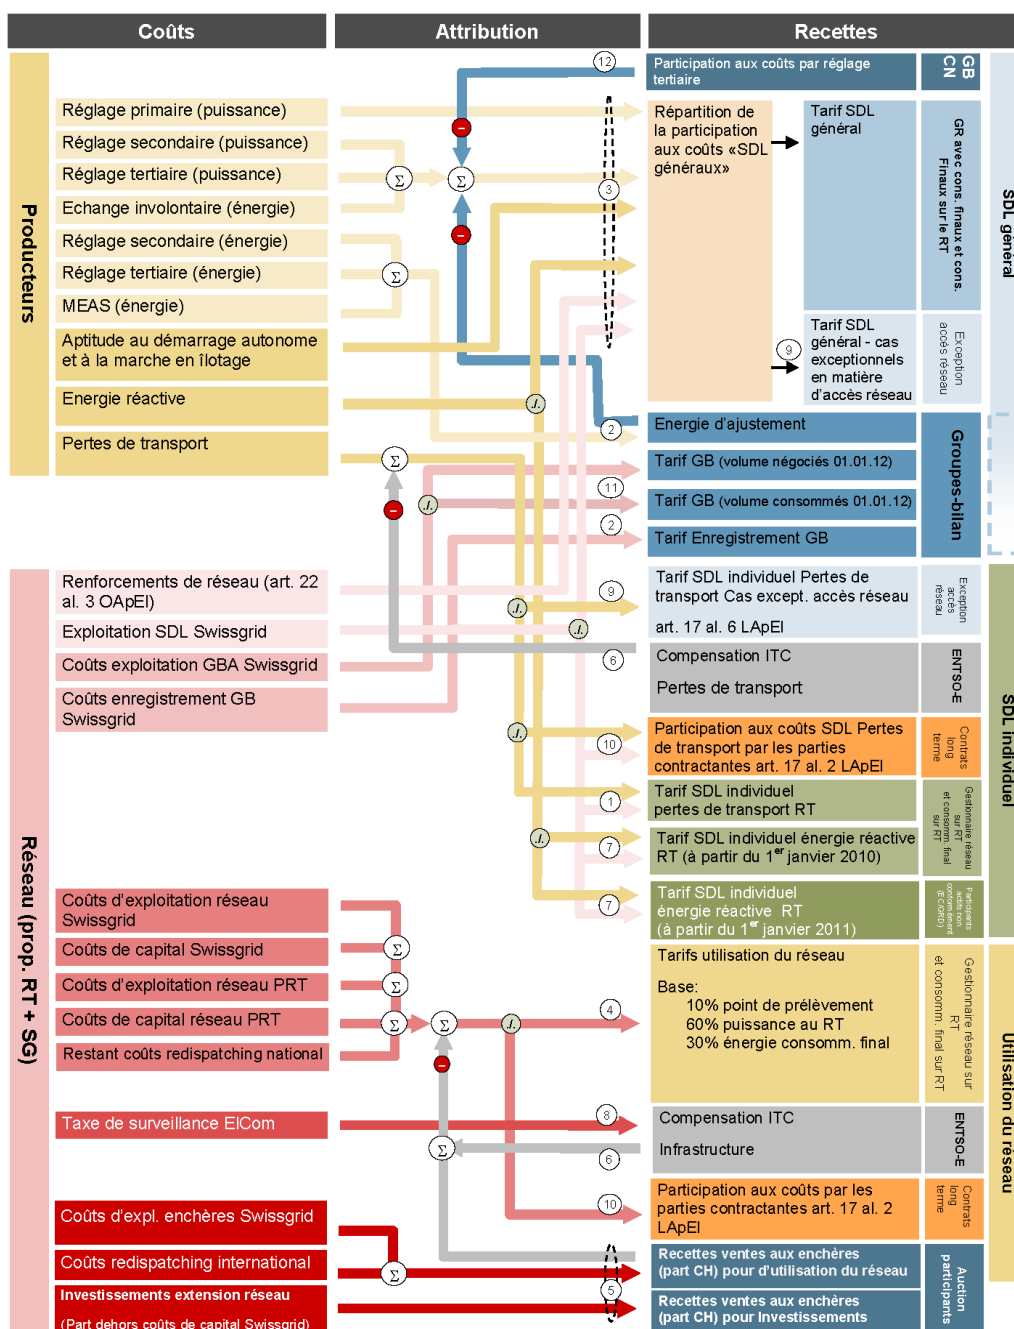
Coûts

Attribution

Recettes

Producteurs

Réglage primaire (puissance)

Réglage secondaire (puissance)

Réglage tertiaire (puissance)

Echange involontaire (énergie)

Réglage secondaire (énergie)

Réglage tertiaire (énergie)

MEAS (énergie)

Aptitude au démarrage autonome et à la marche en îlotage

Energie réactive

Pertes de transport

Réseau (prop. RT + SG)

Renforcements de réseau (art. 22 al. 3 OApEl)

Exploitation SDL Swissgrid

Coûts exploitation GBA Swissgrid

Coûts enregistrement GB Swissgrid

Coûts d'exploitation réseau Swissgrid

Coûts de capital Swissgrid

Coûts d'exploitation réseau PRT

Coûts de capital réseau PRT

Restant coûts redispatching national

Taxe de surveillance ElCom

Coûts d'expl. enchères Swissgrid

Coûts redispatching international

Investissements extension réseau

(Part dehors coûts de capital Swissgrid)

12

3

9

2

11

2

9

6

10

1

7

7

4

8

6

10

5

Σ

Σ

Σ

Σ

Σ

Σ

Σ

Σ

Σ

Σ

Σ

./.

./.

./.

./.

./.

./.

./.

Participation aux coûts par réglage tertiaire

GB CN

Répartition de la participation aux coûts «SDL généraux»

Tarif SDL général

GR avec cons. final et cons. Finaux sur le RT

SDL général

Tarif SDL général - cas exceptionnels en matière d'accès réseau

Exception accès réseau

Energie d'ajustement

Tarif GB (volume négociés 01.01.12)

Tarif GB (volume consommés 01.01.12)

Tarif Enregistrement GB

Groupes-bilan

Tarif SDL individuel Pertes de transport Cas except. accès réseau

art. 17 al. 6 LApEl

Exception accès réseau

Compensation ITC

Pertes de transport

ENTSO-E

SDL individuel

Participation aux coûts SDL Pertes de transport par les parties contractantes art. 17 al. 2 LApEl

Contrats long terme

Tarif SDL individuel pertes de transport RT

Gestionnaire réseau sur RT et consomm. final sur RT

Tarif SDL individuel énergie réactive RT (à partir du 1er janvier 2010)

Tarif SDL individuel énergie réactive RT (à partir du 1er janvier 2011)

Participants actifs non conformément (E.C.ORD)

Tarifs utilisation du réseau

Base:
10% point de prélèvement
60% puissance au RT
30% énergie consomm. final

Gestionnaire réseau sur RT et consomm. final sur RT

Utilisation du réseau

Compensation ITC

Infrastructure

ENTSO-E

Participation aux coûts par les parties contractantes art. 17 al. 2 LApEl

Contrats long terme

Recettes ventes aux enchères (part CH) pour d'utilisation du réseau

Recettes ventes aux enchères (part CH) pour Investissements

Auction participants